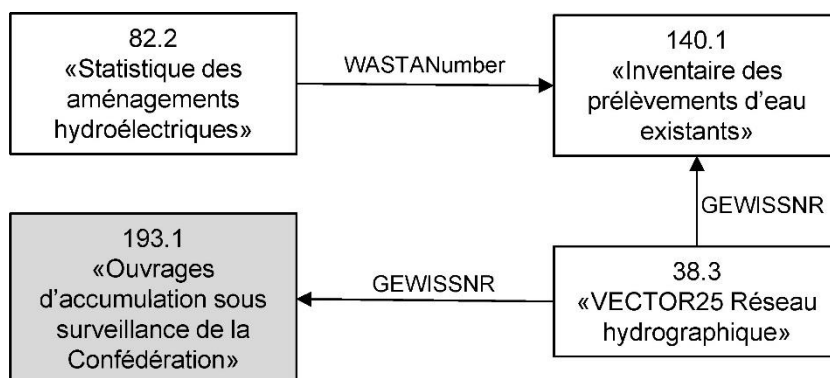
82.2
«Statistique des aménagements hydroélectriques»

WASTANumber

140.1
«Inventaire des prélèvements d'eau existants»

GEWISSNR

193.1
«Ouvrages d'accumulation sous surveillance de la Confédération»

GEWISSNR

38.3
«VECTOR25 Réseau hydrographique»